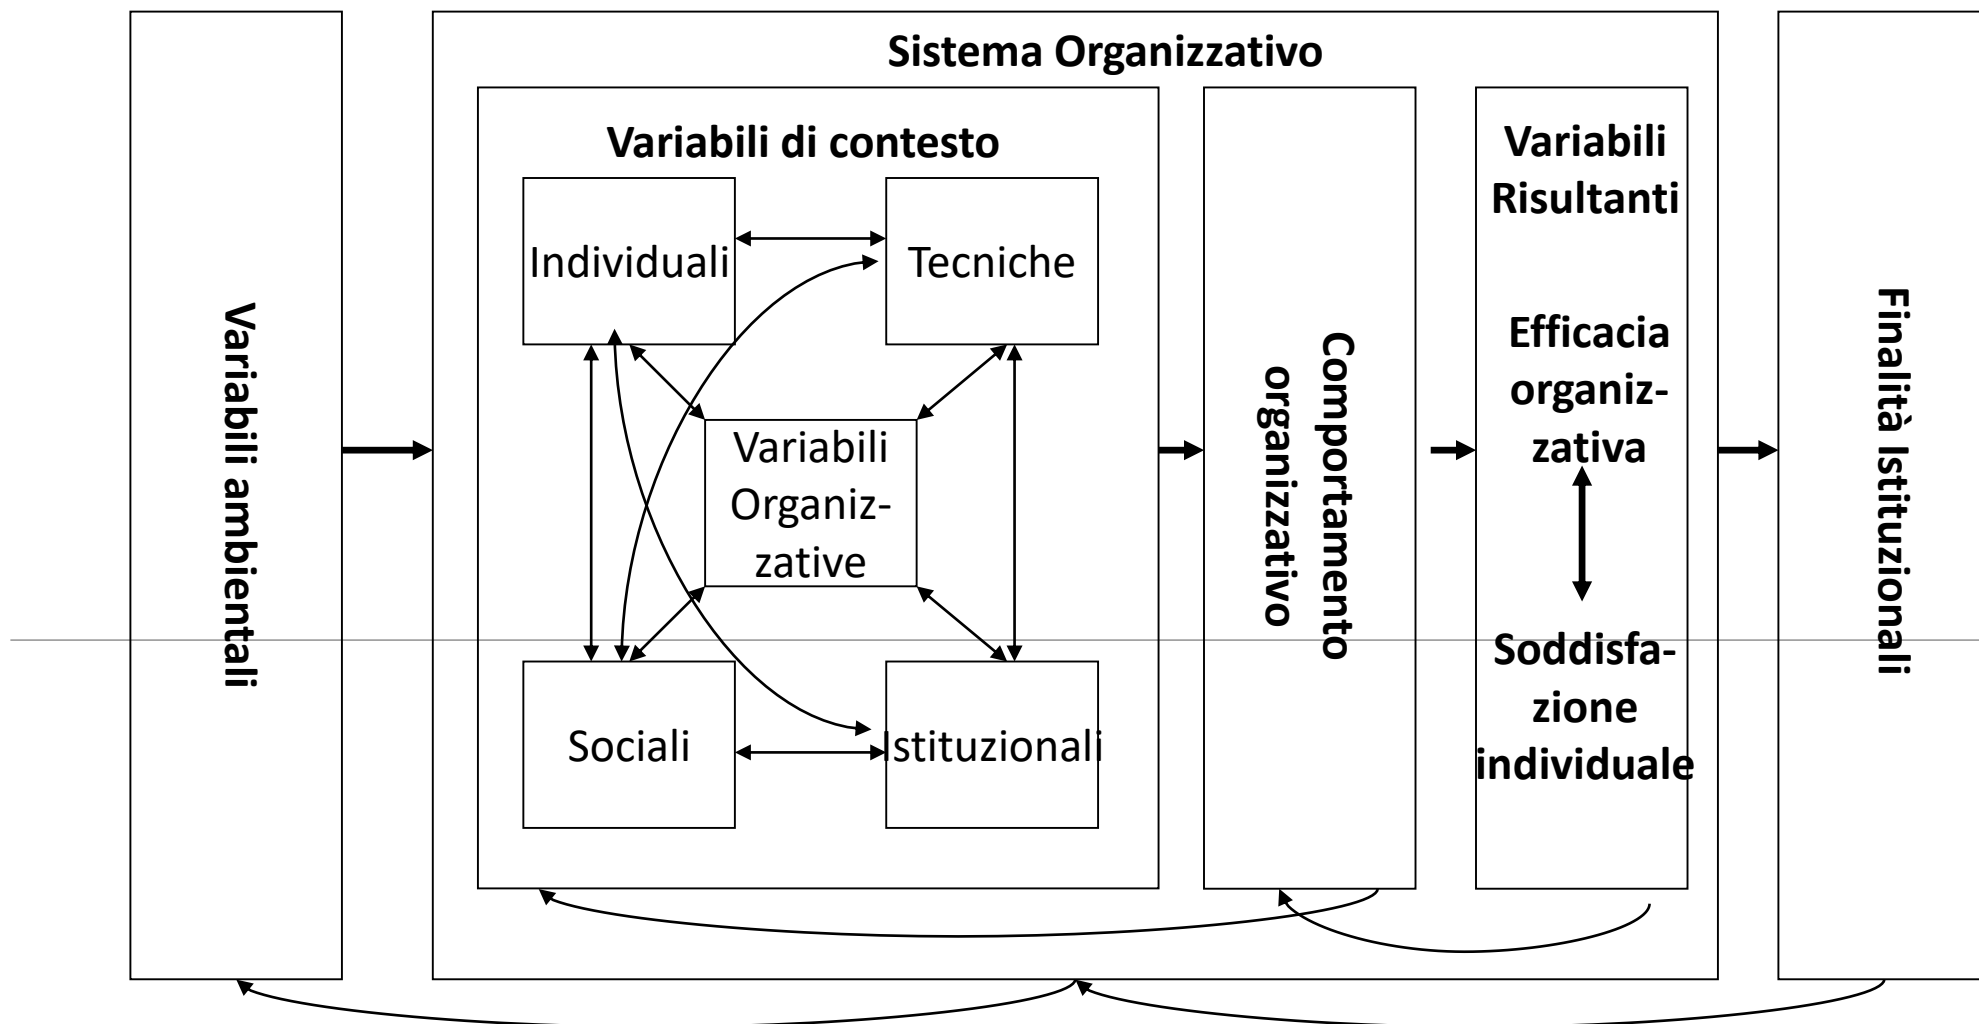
Variabili ambientali

Sistema Organizzativo

Variabili di contesto

Individuali

Tecniche

Variabili Organizzative

Sociali

Istituzionali

Comportamento organizzativo

Variabili Risultanti

Efficacia organizzativa

Soddisfazione individuale

Finalità Istituzionali